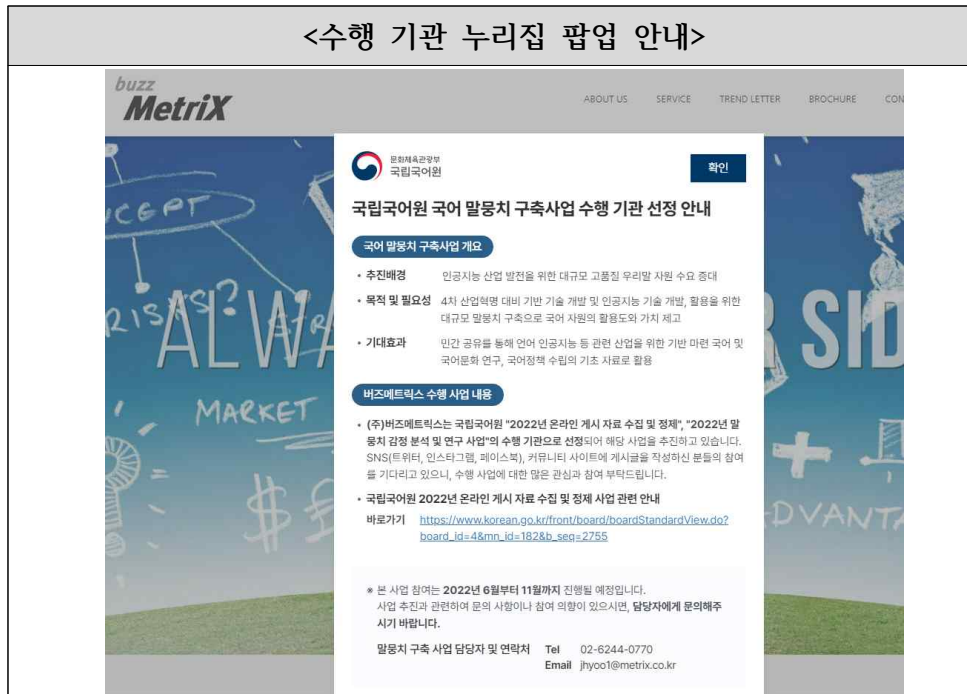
<수행 기관 누리집 팝업 안내>

buzz MetriX

ABOUT US SERVICE TREND LETTER BROCHURE CON

CEPT RISK? ALWA MARKET R SID DVANTA

문화체육관광부 국립국어원

확인

국립국어원 국어 말뭉치 구축사업 수행 기관 선정 안내

국어 말뭉치 구축사업 개요

• 추진배경 인공지능 산업 발전을 위한 대규모 고품질 우리말 자원 수요 증대

• 목적 및 필요성 4차 산업혁명 대비 기반 기술 개발 및 인공지능 기술 개발, 활용을 위한 대규모 말뭉치 구축으로 국어 자원의 활용도와 가치 제고

• 기대효과 민간 공유를 통해 언어 인공지능 등 관련 산업을 위한 기반 마련 국어 및 국어문화 연구, 국어정책 수립의 기초 자료로 활용

버즈메트릭스 수행 사업 내용

• (주)버즈메트릭스는 국립국어원 "2022년 온라인 게시 자료 수집 및 정제", "2022년 말뭉치 감정 분석 및 연구 사업"의 수행 기관으로 선정되어 해당 사업을 추진하고 있습니다. SNS(트위터, 인스타그램, 페이스북), 커뮤니티 사이트에 게시글을 작성하신 분들의 참여를 기다리고 있으니, 수행 사업에 대한 많은 관심과 참여 부탁드립니다.

• 국립국어원 2022년 온라인 게시 자료 수집 및 정제 사업 관련 안내

바로가기 https://www.korean.go.kr/front/board/boardStandardView.do?board_id=4&mn_id=182&b_seq=2755

※ 본 사업 참여는 2022년 6월부터 11월까지 진행될 예정입니다. 사업 추진과 관련하여 문의 사항이나 참여 의향이 있으시면, 담당자에게 문의해주시기 바랍니다.

말뭉치 구축 사업 담당자 및 연락처 Tel 02-6244-0770
Email jhyoo1@metrix.co.kr